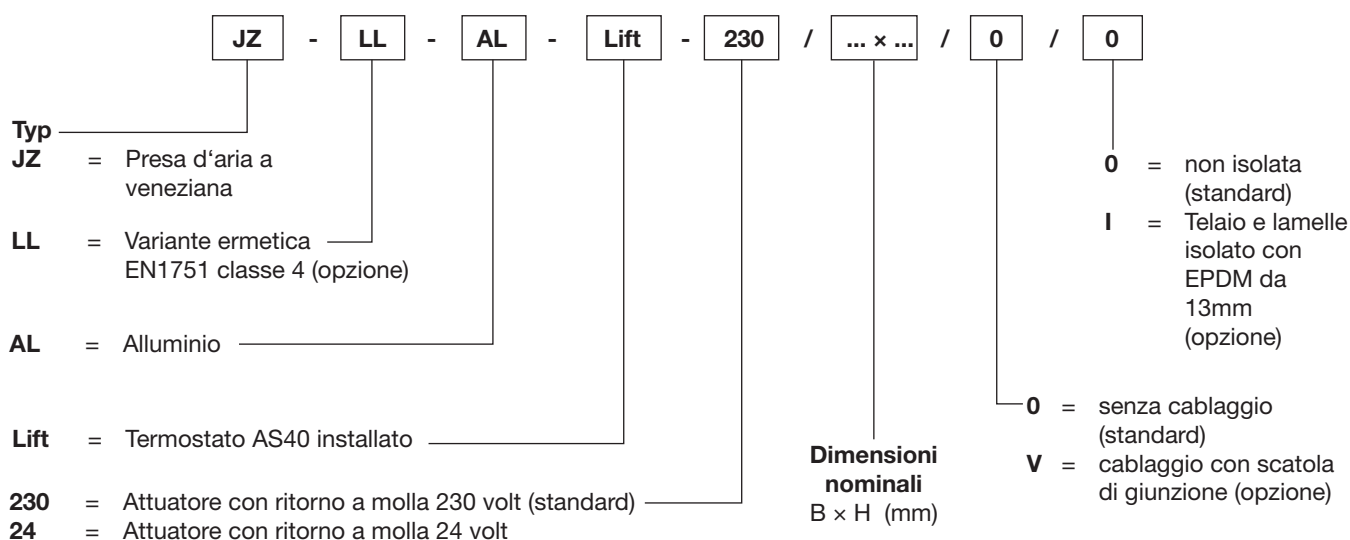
JZ - LL - AL - Lift - 230 / ... × ... / 0 / 0

Typ
JZ = Presa d‘aria a veneziana

LL = Variante ermetica EN1751 classe 4 (opzione)

AL = Alluminio

Lift = Termostato AS40 installato

230 = Attuatore con ritorno a molla 230 volt (standard)
24 = Attuatore con ritorno a molla 24 volt

Dimensioni nominali
B × H (mm)

0 = non isolata (standard)
I = Telaio e lamelle isolato con EPDM da 13mm (opzione)

0 = senza cablaggio (standard)
V = cablaggio con scatola di giunzione (opzione)